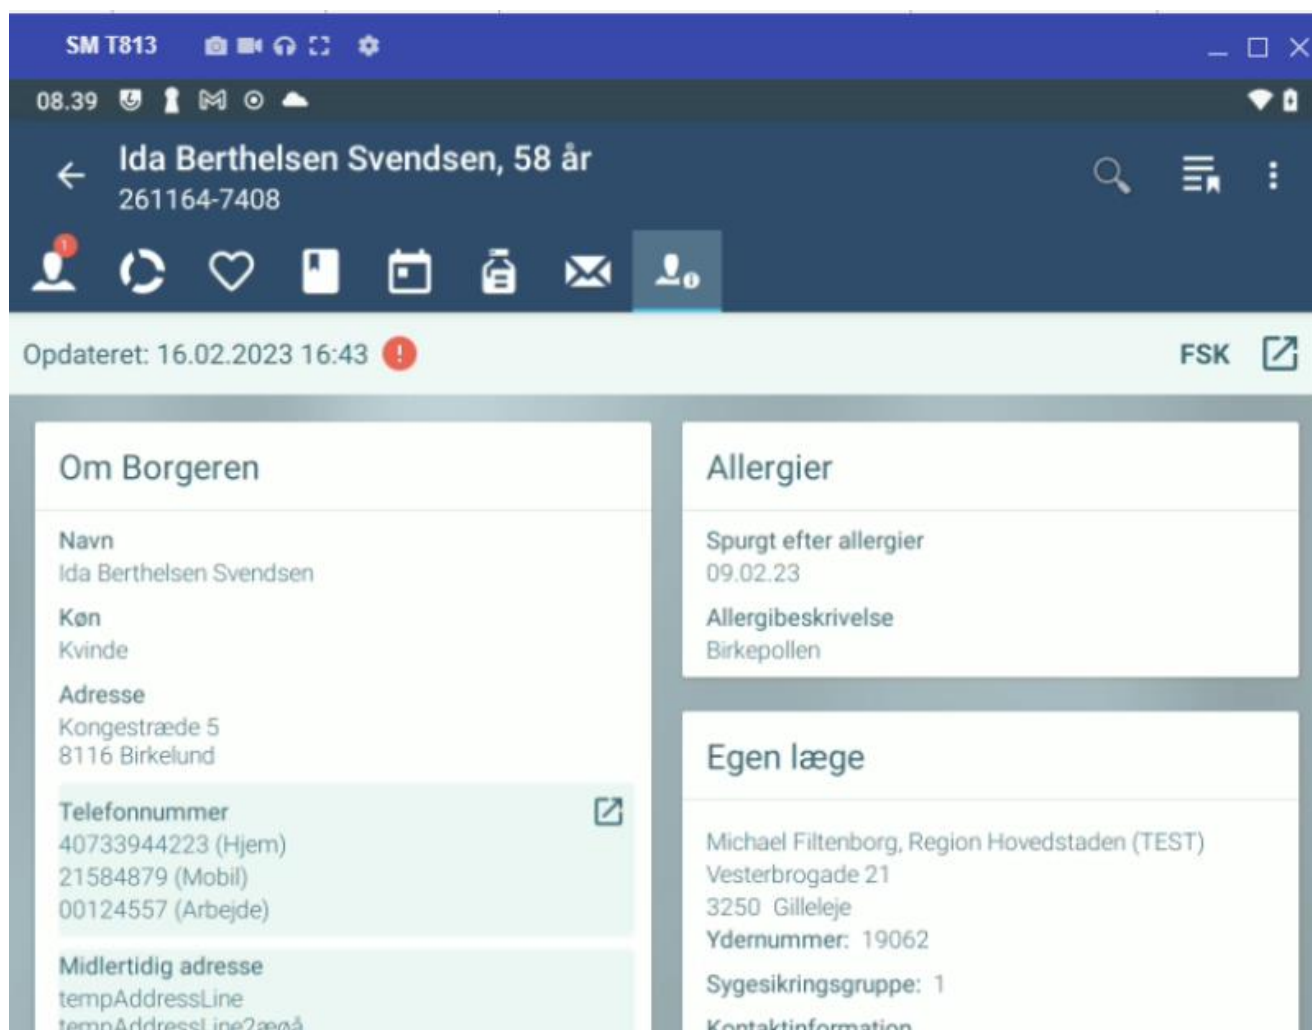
SM T813

08.39

Ida Berthelsen Svendsen, 58 år
261164-7408

1

Opdateret: 16.02.2023 16:43 !

FSK

Om Borgeren

Navn
Ida Berthelsen Svendsen

Køn
Kvinde

Adresse
Kongestræde 5
8116 Birkelund

Telefonnummer
40733944223 (Hjem)
21584879 (Mobil)
00124557 (Arbejde)

Midlertidig adresse
tempAddressLine
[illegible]

Allergier

Spurgt efter allergier
09.02.23

Allergibeskrivelse
Birkepollen

Egen læge

Michael Filtenborg, Region Hovedstaden (TEST)
Vesterbrogade 21
3250 Gilleleje
Ydernummer: 19062

Sygesikringsgruppe: 1

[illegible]